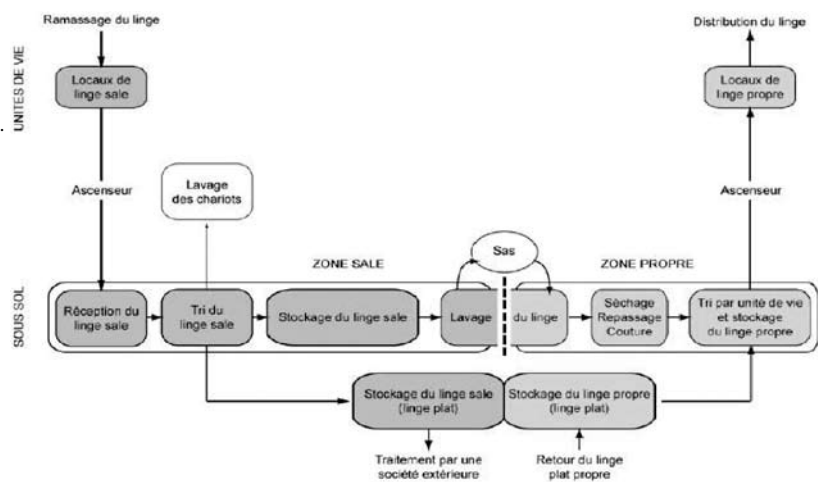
Ramassage du linge

Distribution du linge

UNITES DE VIE

Locaux de linge sale

Locaux de linge propre

Ascenseur

Lavage des chariots

Ascenseur

Sas

ZONE SALE

ZONE PROPRE

SOUS SOL

Réception du linge sale

Tri du linge sale

Stockage du linge sale

Lavage

du linge

Séchage Repassage Couture

Tri par unité de vie et stockage du linge propre

Stockage du linge sale (linge plat)

Stockage du linge propre (linge plat)

Traitement par une société extérieure

Retour du linge plat propre